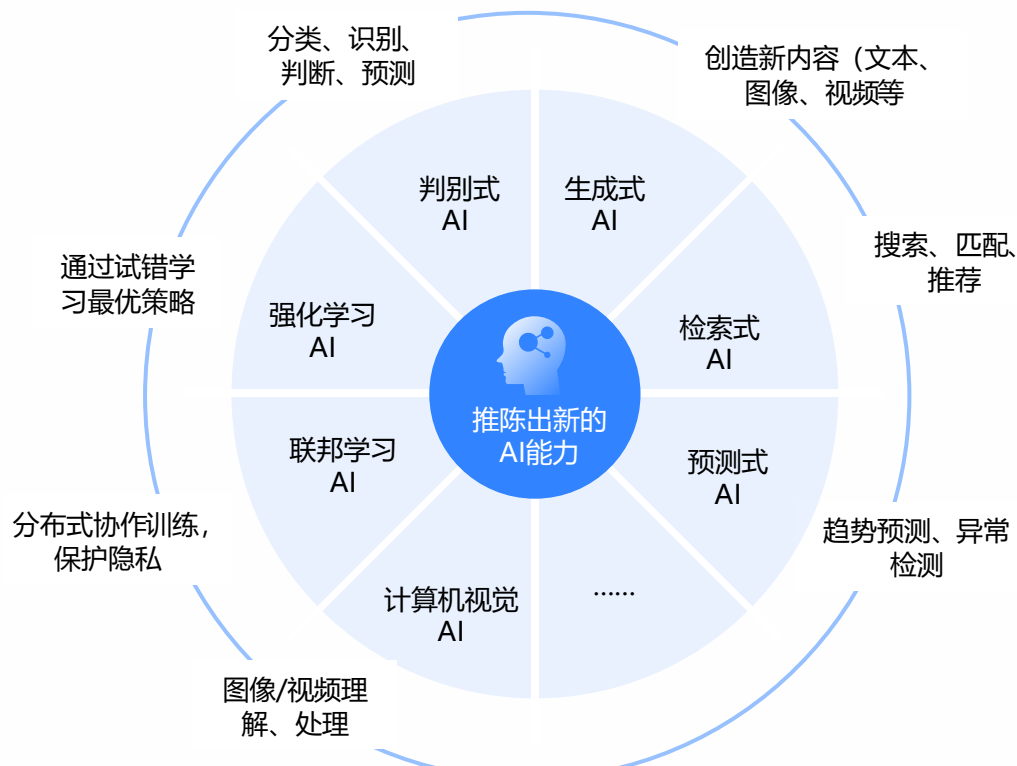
分类、识别、判断、预测

创造新内容（文本、图像、视频等

判别式 AI

生成式 AI

通过试错学习最优策略

搜索、匹配、推荐

强化学习 AI

检索式 AI

推陈出新的 AI能力

联邦学习 AI

预测式 AI

分布式协作训练，保护隐私

趋势预测、异常检测

计算机视觉 AI

……

图像/视频理解、处理